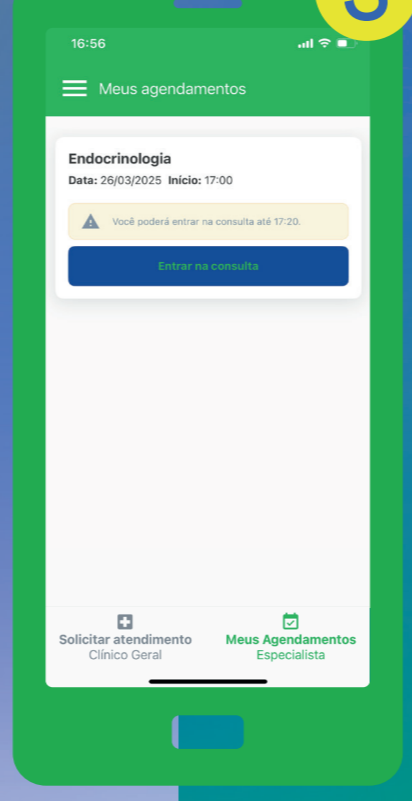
16:56

Meus agendamentos

Endocrinologia

Data: 26/03/2025 Início: 17:00

Você poderá entrar na consulta até 17:20.

Entrar na consulta

Solicitar atendimento
Clínico Geral

Meus Agendamentos
Especialista